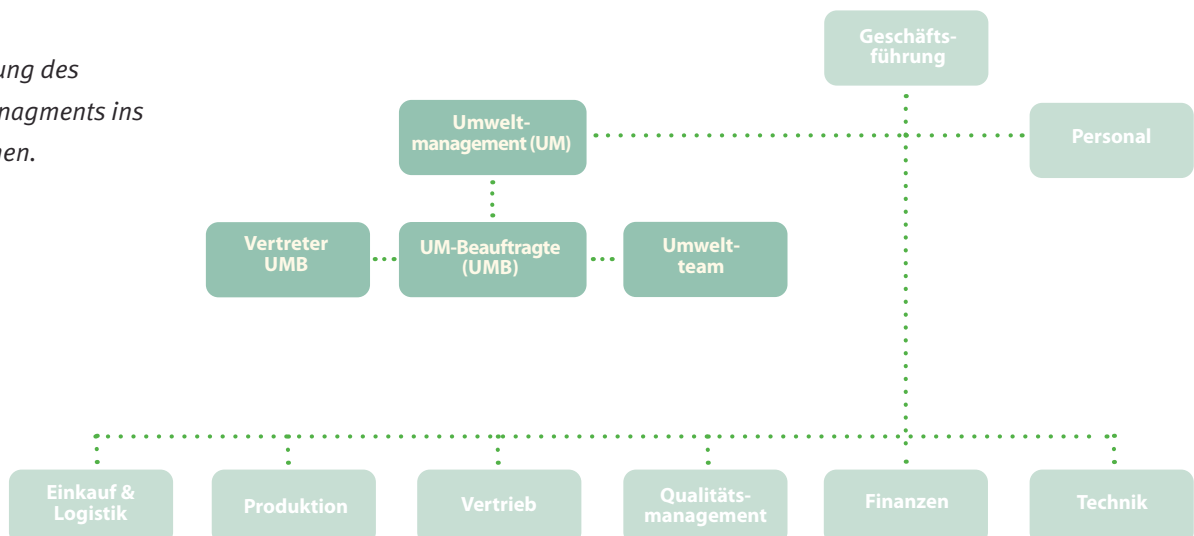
ung des
nagments ins
hen.

Geschäftsführung

Umweltmanagement (UM)

Personal

Vertreter UMB

UM-Beauftragte (UMB)

Umweltteam

Einkauf & Logistik

Produktion

Vertrieb

Qualitätsmanagement

Finanzen

Technik